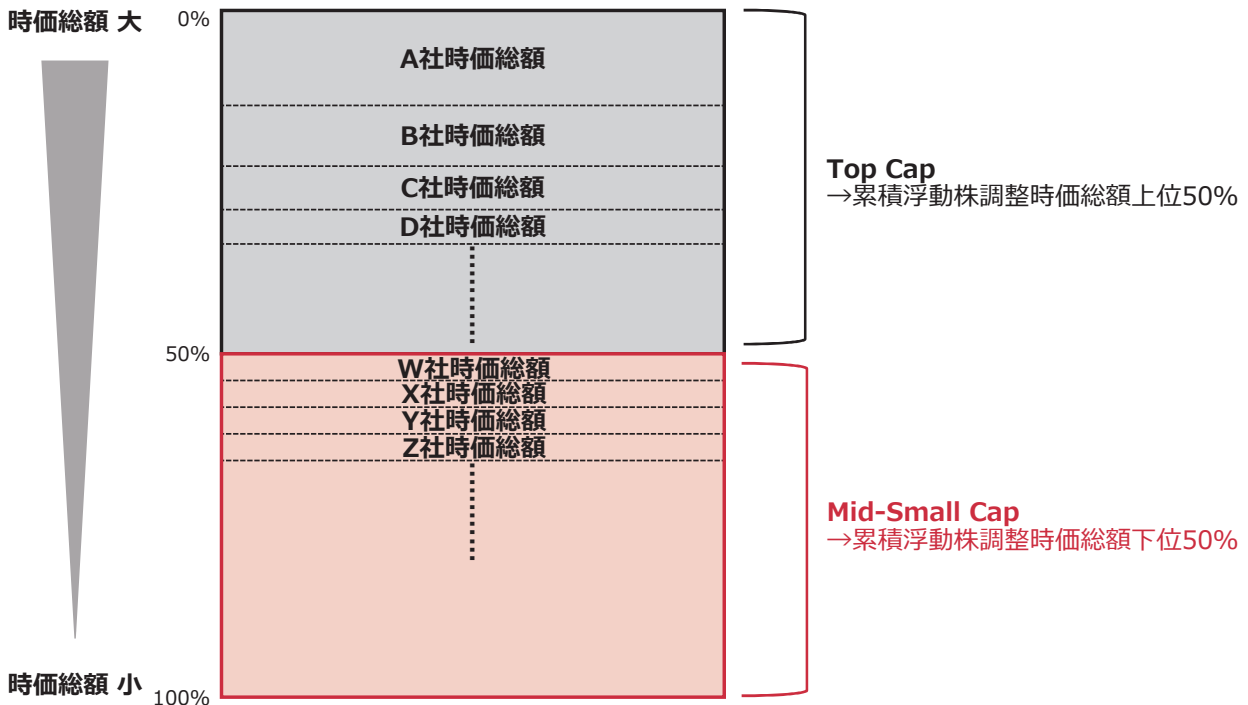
時価総額 大

0%

A社時価総額

B社時価総額

C社時価総額

D社時価総額

Top Cap
→累積浮動株調整時価総額上位50%

50%

W社時価総額

X社時価総額

Y社時価総額

Z社時価総額

Mid-Small Cap
→累積浮動株調整時価総額下位50%

時価総額 小

100%